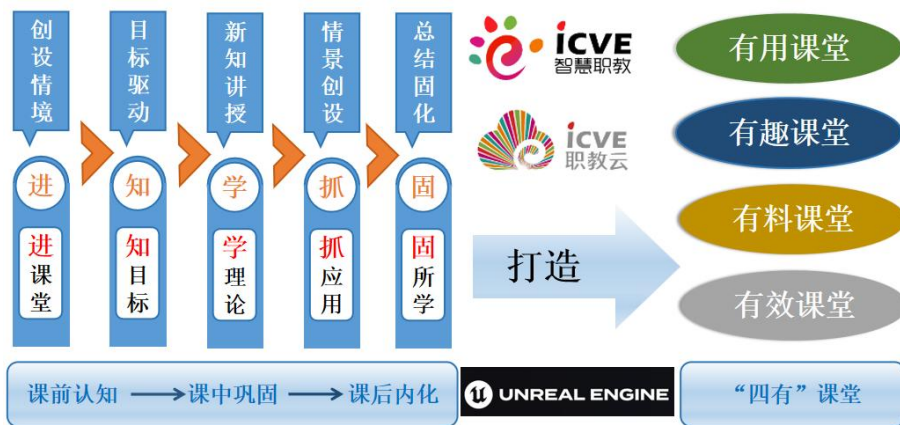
创设情境

目标驱动

新知讲授

情景创设

总结固化

进

进课堂

知

知目标

学

学理论

抓

抓应用

固

固所学

ICVE 智慧职教

ICVE 职教云

打造

有用课堂

有趣课堂

有料课堂

有效课堂

课前认知 → 课中巩固 → 课后内化

UNREAL ENGINE

“四有”课堂